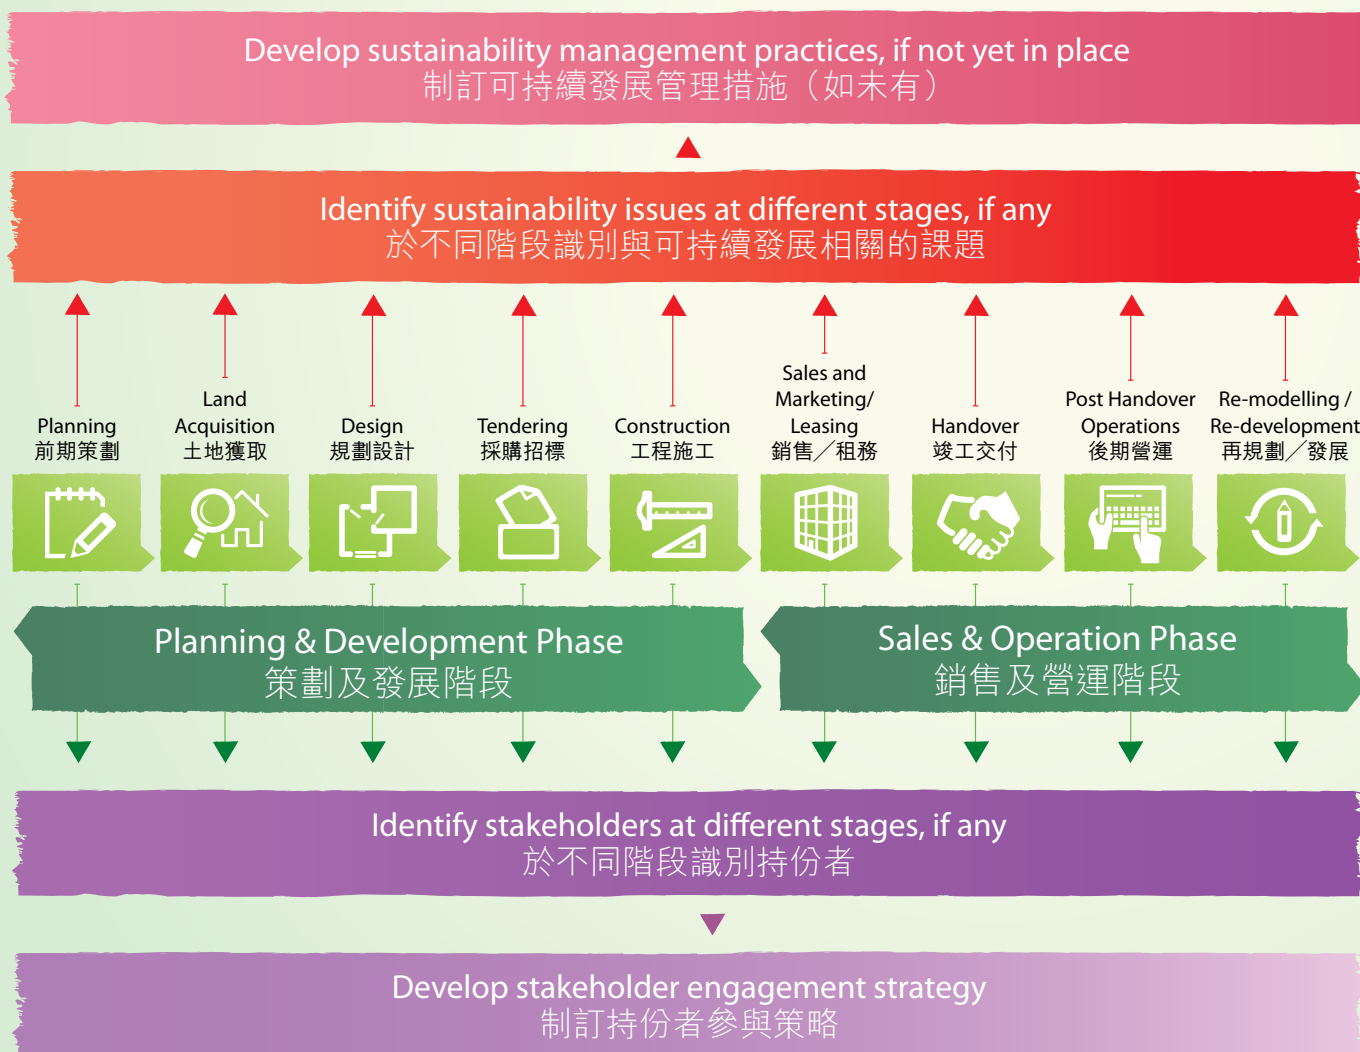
Develop sustainability management practices, if not yet in place
制訂可持續發展管理措施（如未有）

Identify sustainability issues at different stages, if any
於不同階段識別與可持續發展相關的課題

Planning
前期策劃

Land Acquisition
土地獲取

Design
規劃設計

Tendering
採購招標

Construction
工程施工

Sales and Marketing/ Leasing
銷售／租務

Handover
竣工交付

Post Handover Operations
後期營運

Re-modelling / Re-development
再規劃／發展

Planning & Development Phase
策劃及發展階段

Sales & Operation Phase
銷售及營運階段

Identify stakeholders at different stages, if any
於不同階段識別持份者

Develop stakeholder engagement strategy
制訂持份者參與策略